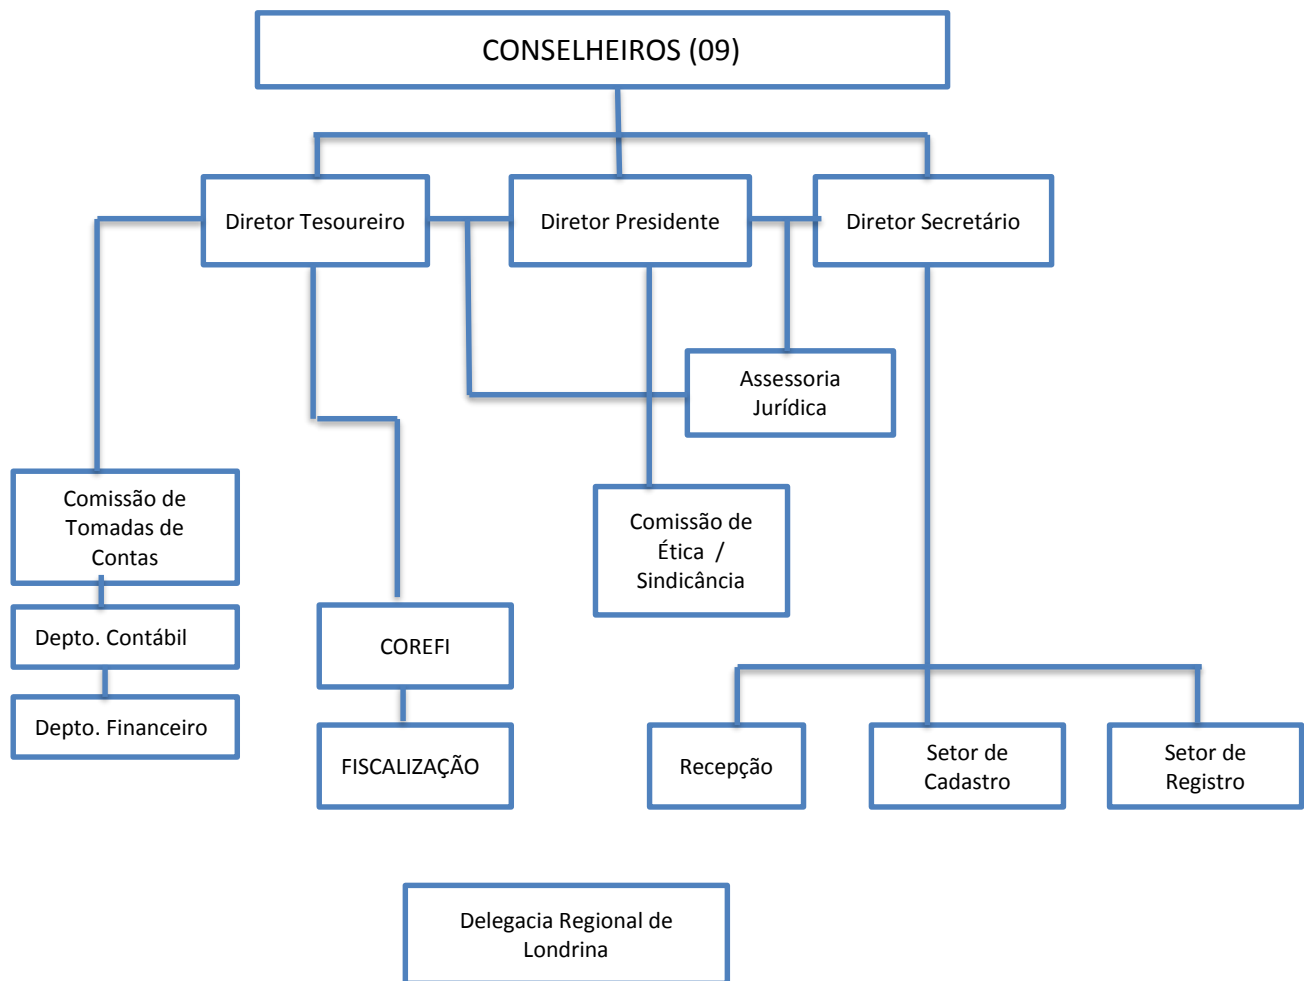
CONSELHEIROS (09)

Diretor Tesoureiro

Diretor Presidente

Diretor Secretário

Assessoria Jurídica

Comissão de Tomadas de Contas

Comissão de Ética / Sindicância

Depto. Contábil

COREFI

Depto. Financeiro

FISCALIZAÇÃO

Recepção

Setor de Cadastro

Setor de Registro

Delegacia Regional de Londrina